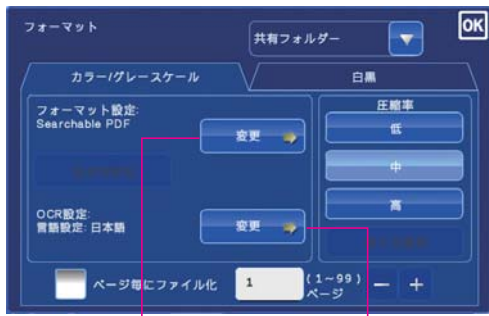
フォーマット

共有フォルダー

OK

カラー/グレースケール

白黒

フォーマット設定:
Searchable PDF

変更

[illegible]

OCR設定:
言語設定: 日本語

変更

圧縮率

低

中

高

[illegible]

ページ毎にファイル化

1

(1~99)
ページ

−

+